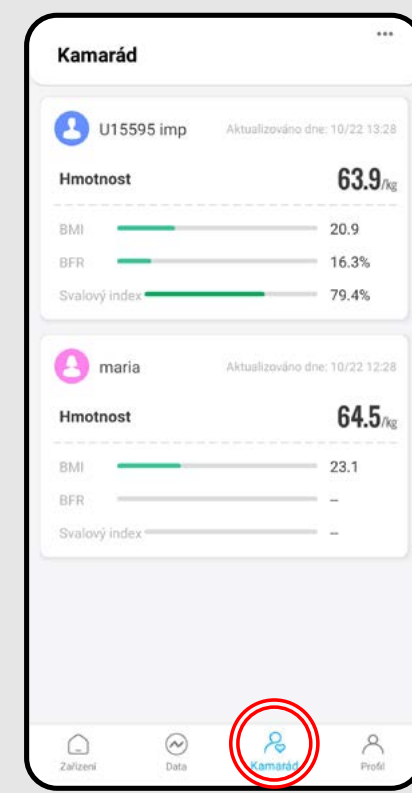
···
Kamarád

U15595 imp
Aktualizováno dne: 10/22 13:28

Hmotnost
63.9/kg

BMI 20.9
BFR 16.3%
Svalový index 79.4%

maria
Aktualizováno dne: 10/22 12:28

Hmotnost
64.5/kg

BMI 23.1
BFR --
Svalový index --

Zařízení
Data
Kamarád
Profil